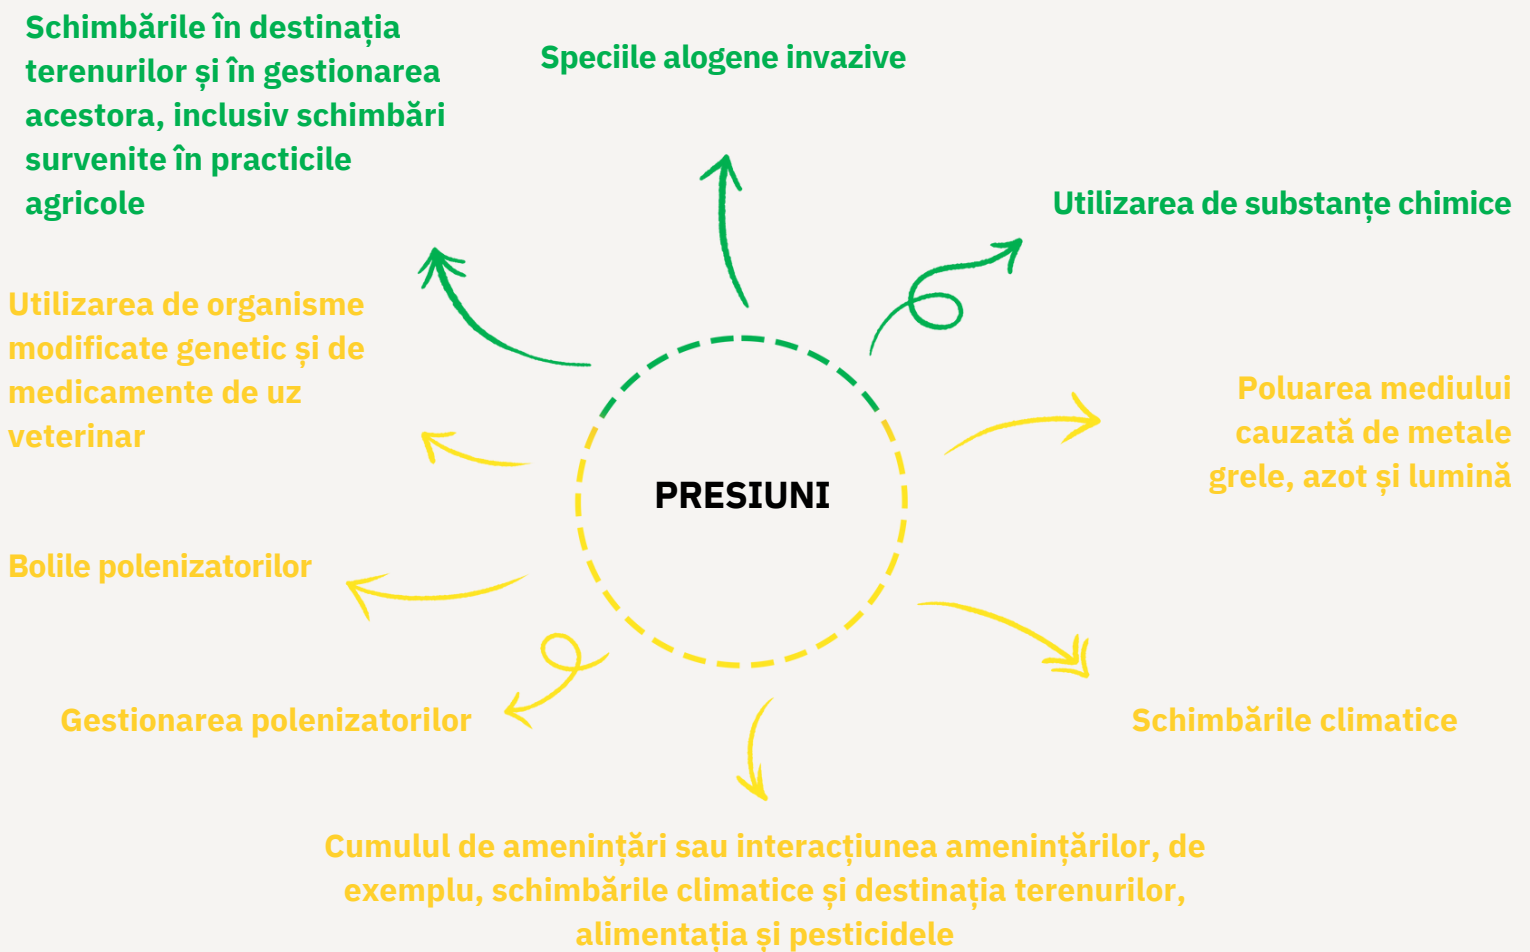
Schimbările în destinația terenurilor și în gestionarea acestora, inclusiv schimbări survenite în practicile agricole

Speciile alogene invazive

Utilizarea de substanțe chimice

Utilizarea de organisme modificate genetic și de medicamente de uz veterinar

Poluarea mediului cauzată de metale grele, azot și lumină

PRESIUNI

Bolile polenizatorilor

Gestionarea polenizatorilor

Schimbările climatice

Cumulul de amenințări sau interacțiunea amenințărilor, de exemplu, schimbările climatice și destinația terenurilor, alimentația și pesticidele